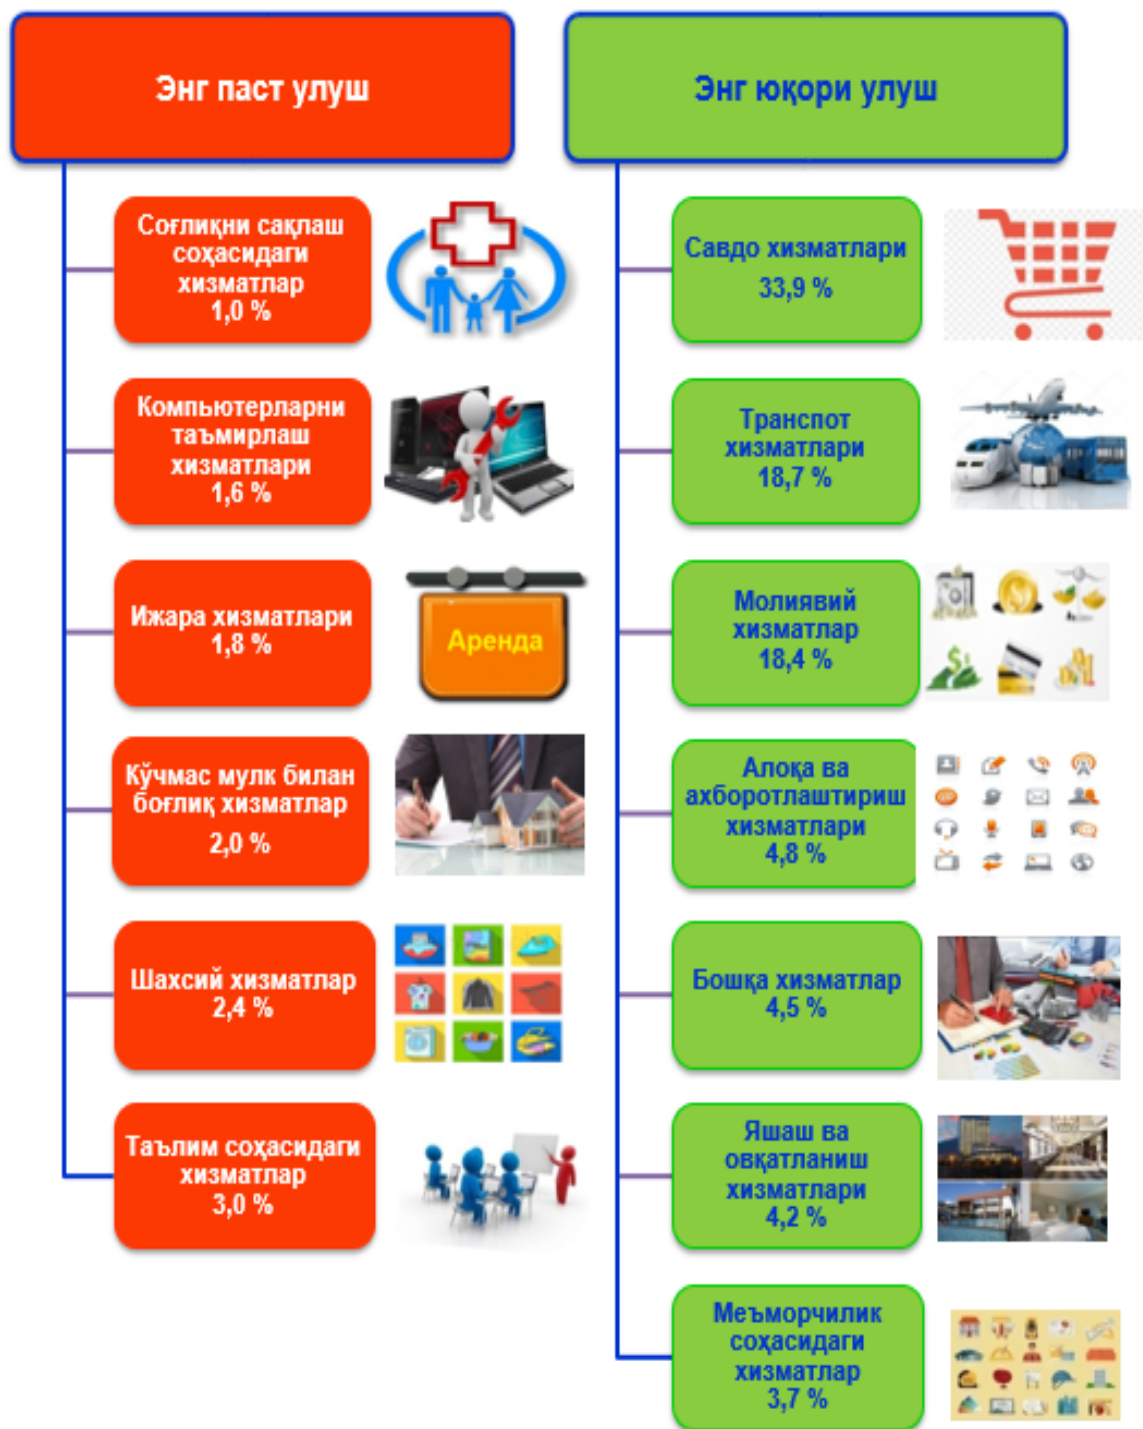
Энг паст улуш

Соғлиқни сақлаш соҳасидаги хизматлар 1,0 %

Компьютерларни таъмирлаш хизматлари 1,6 %

Ижара хизматлари 1,8 %

Аренда

Кўчмас мулк билан боғлиқ хизматлар 2,0 %

Шахсий хизматлар 2,4 %

Таълим соҳасидаги хизматлар 3,0 %

Энг юқори улуш

Савдо хизматлари 33,9 %

Транспот хизматлари 18,7 %

Молиявий хизматлар 18,4 %

Алоқа ва ахборотлаштириш хизматлари 4,8 %

Бошқа хизматлар 4,5 %

Яшаш ва овқатланиш хизматлари 4,2 %

Меъморчилик соҳасидаги хизматлар 3,7 %